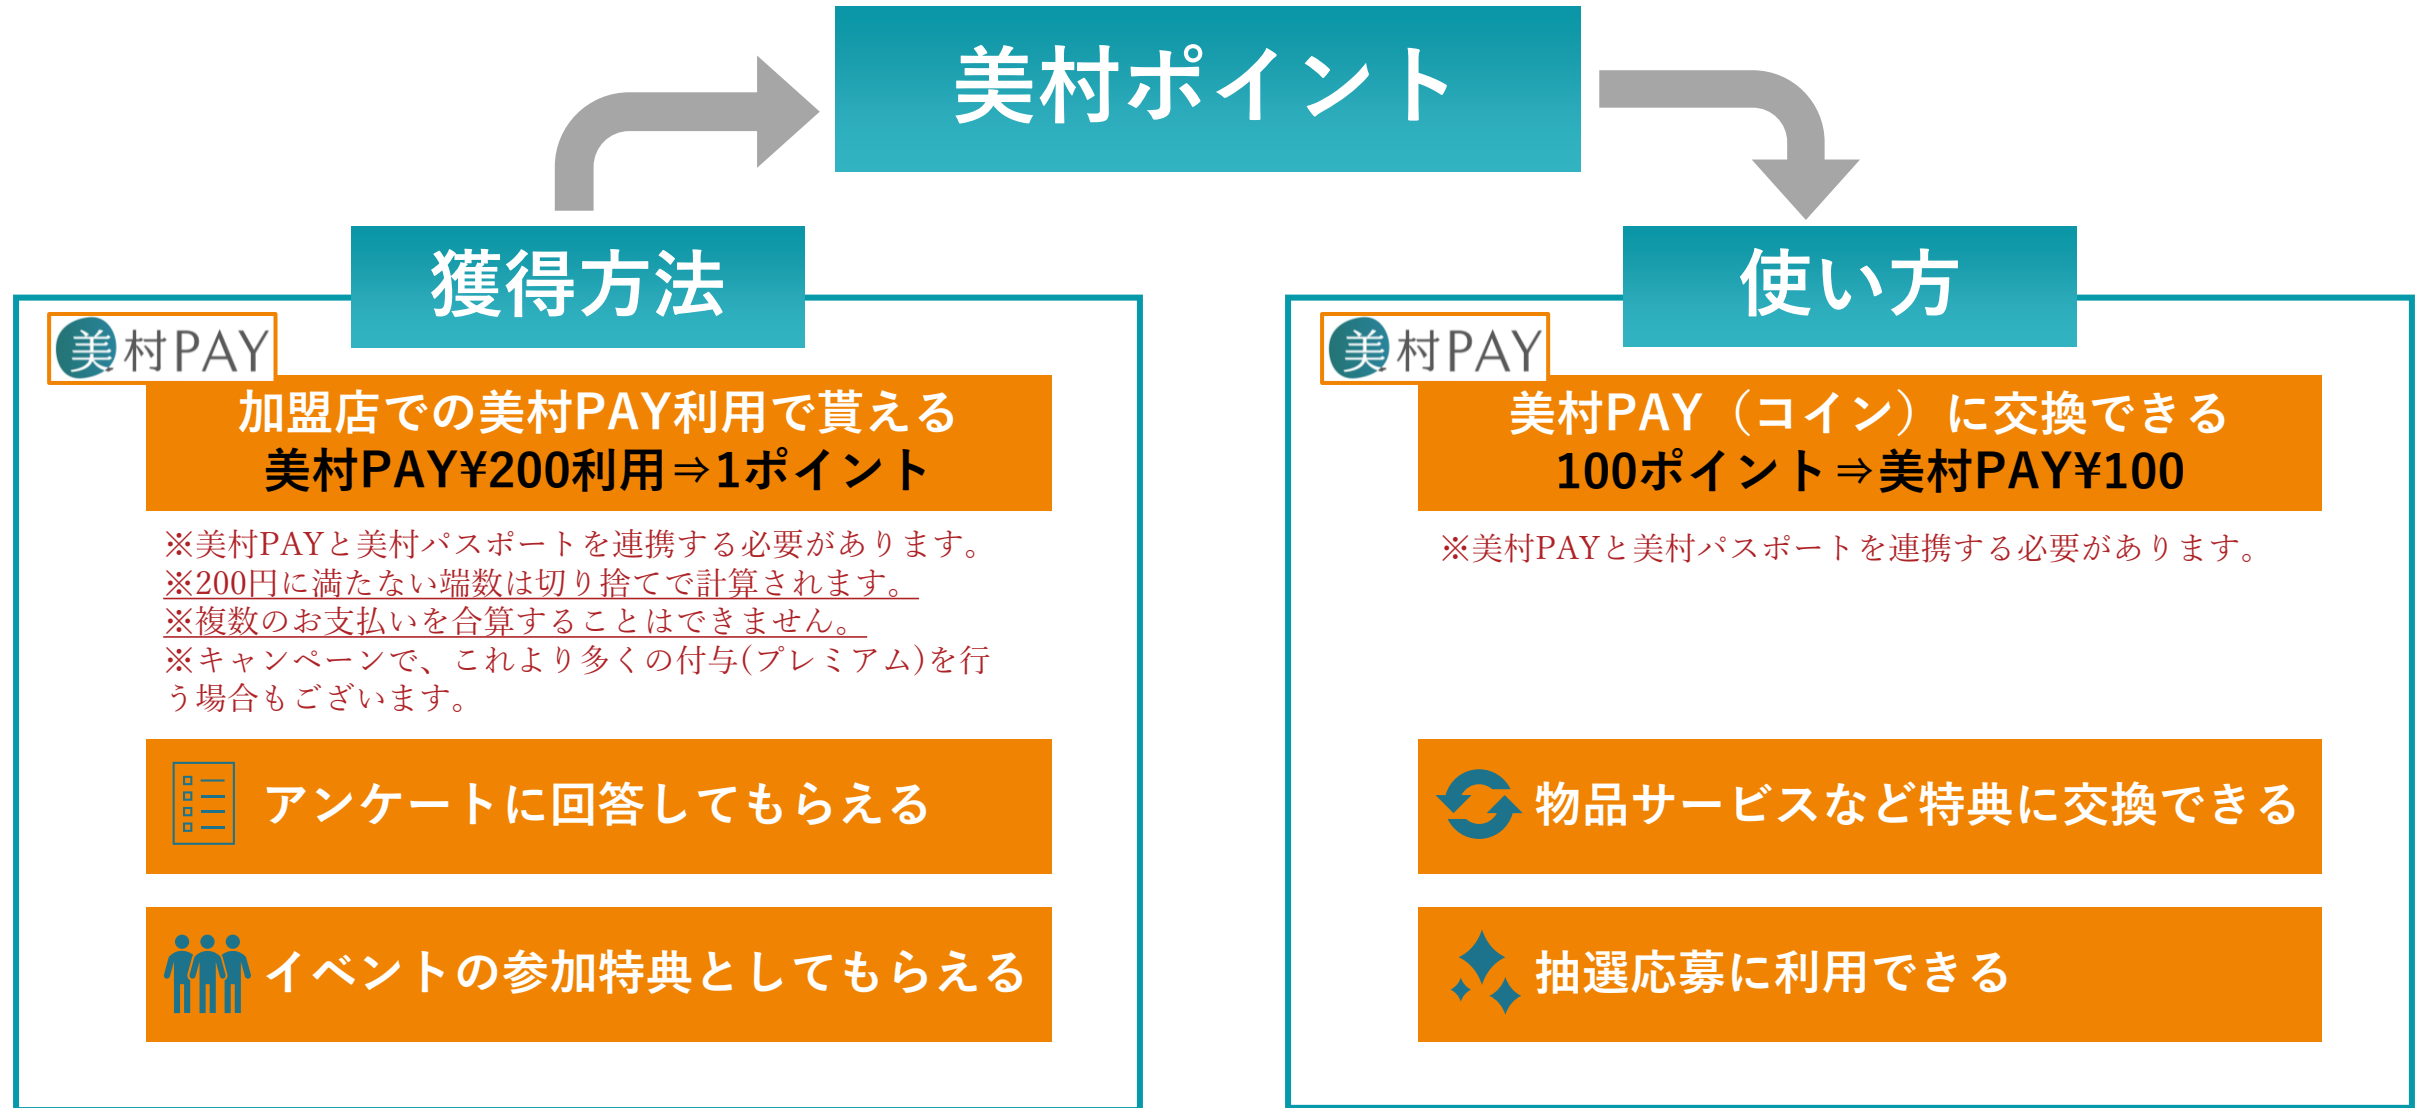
美村ポイント

獲得方法

美村PAY

加盟店での美村PAY利用で貰える
美村PAY¥200利用⇒1ポイント

※美村PAYと美村パスポートを連携する必要があります。
※200円に満たない端数は切り捨てで計算されます。
※複数のお支払いを合算することはできません。
※キャンペーンで、これより多くの付与(プレミアム)を行う場合もございます。

アンケートに回答してもらえる

イベントの参加特典としてもらえる

使い方

美村PAY

美村PAY（コイン）に交換できる
100ポイント⇒美村PAY¥100

※美村PAYと美村パスポートを連携する必要があります。

物品サービスなど特典に交換できる

抽選応募に利用できる